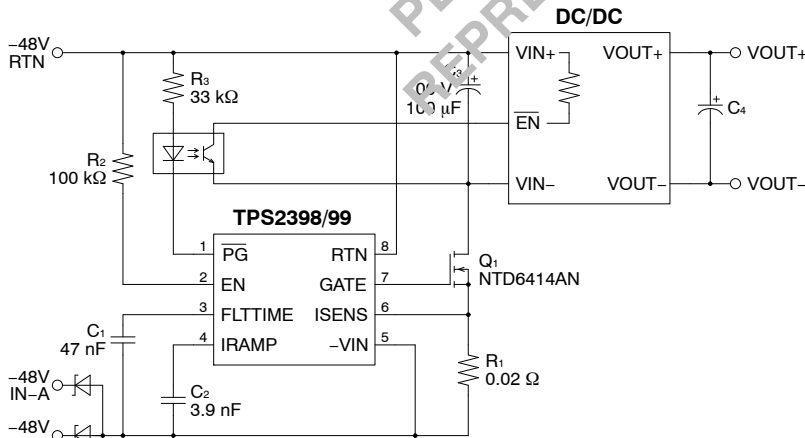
DC/DC

−48V RTN

R₃ 33 kΩ

R₂ 100 kΩ

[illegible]0 V 100 μF

C₃

VIN+

VOUT+

EN

VIN−

VOUT−

C₄

VOUT+

VOUT−

TPS2398/99

1 PG

2 EN

3 FLTTIME

4 IRAMP

RTN 8

GATE 7

ISENS 6

−VIN 5

Q₁ NTD6414AN

C₁ 47 nF

C₂ 3.9 nF

R₁ 0.02 Ω

−48V IN−A

−48V